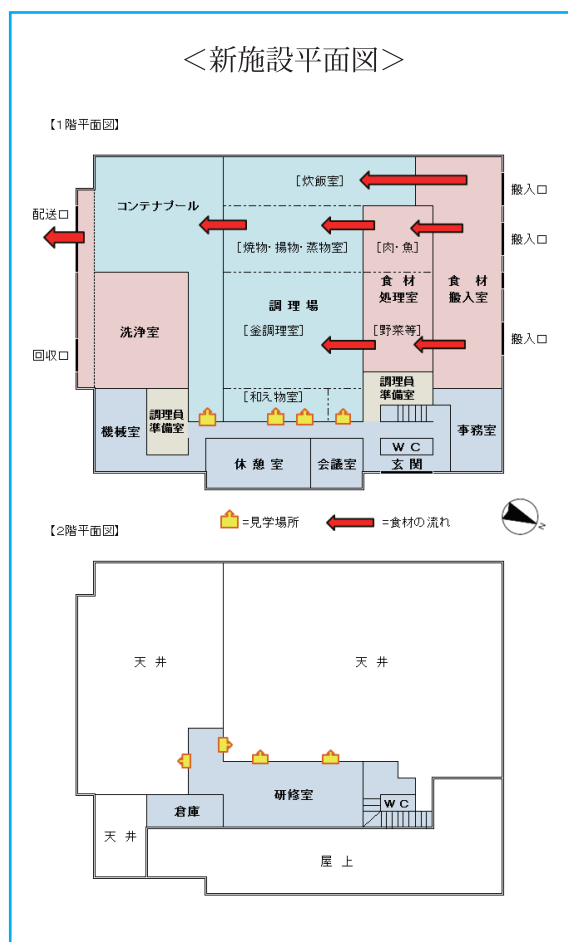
＜新施設平面図＞

【1階平面図】

配送口

コンテナプール

［炊飯室］

搬入口

［焼物・揚物・蒸物室］

［肉・魚］

搬入口

食材処理室

食材搬入室

調理場

洗浄室

［釜調理室］

［野菜等］

搬入口

回収口

調理員準備室

［和え物室］

機械室

調理員準備室

事務室

WC

休憩室

会議室

玄関

=見学場所

=食材の流れ

【2階平面図】

天井

天井

倉庫

研修室

WC

天井

屋上